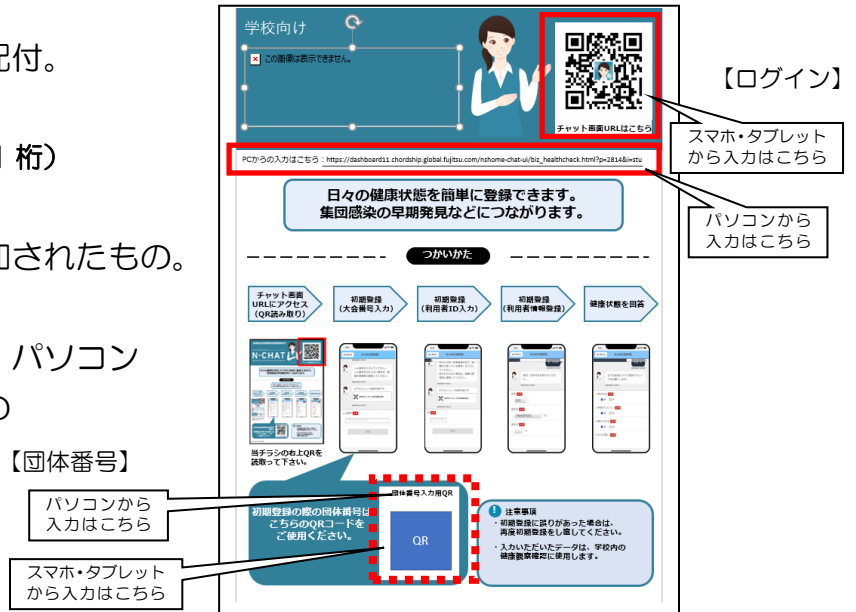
配付。

桁）

加されたもの。

パソコン
の

学校向け

この画像は表示できません。

チャット画面URLはこちら

【ログイン】

スマホ・タブレット
から入力はこちら

PCからの入力はこちら：https://dashboard11.chordship.global.fujitsu.com/nshome-chat-ui/biz_healthcheck.html?p=2814&i=stu

日々の健康状態を簡単に登録できます。
集団感染の早期発見などにつながります。

パソコンから
入力はこちら

つかいかた

チャット画面URLにアクセス（QR読み取り）

初期登録（大会番号入力）

初期登録（利用者ID入力）

初期登録（利用者情報登録）

健康状態を回答

N-CHAT

当チラシの右上QRを読取って下さい。

【団体番号】

パソコンから
入力はこちら

団体番号入力用QR

初期登録の際の団体番号はこちらのQRコードをご使用ください。

QR

スマホ・タブレット
から入力はこちら

注意事項
・初期登録に誤りがあった場合は、再度初期登録をし直してください。
・入力いただいたデータは、学校内の健康観察確認に使用します。